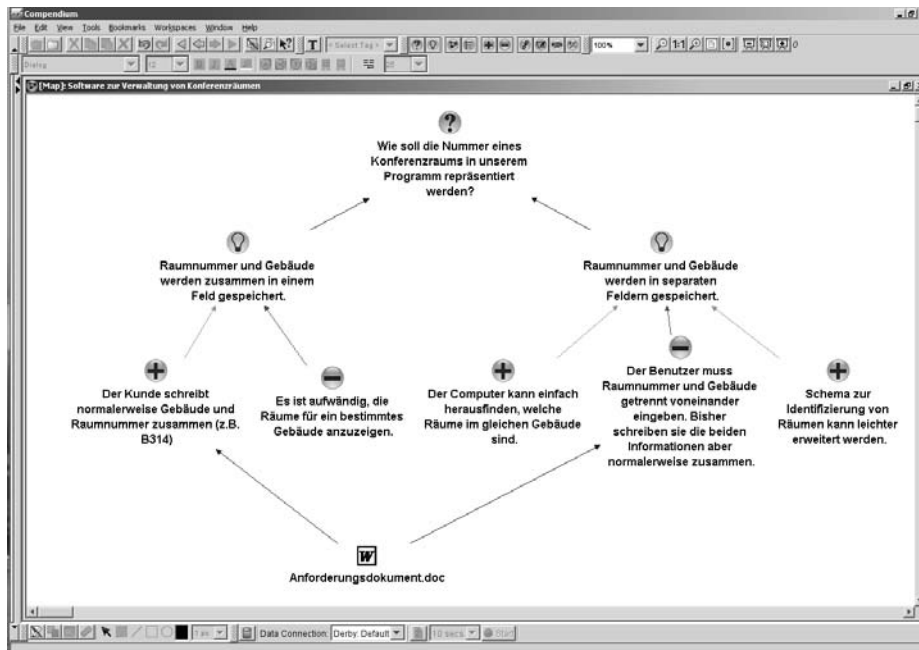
Compendium

File Edit View Tools Bookmarks Workspaces Window Help

< Select Tag > 100%

Dialog 12

[Map]: Software zur Verwaltung von Konferenzräumen

?

Wie soll die Nummer eines Konferenzraums in unserem Programm repräsentiert werden?

Raumnummer und Gebäude werden zusammen in einem Feld gespeichert.

Raumnummer und Gebäude werden in separaten Feldern gespeichert.

+

Der Kunde schreibt normalerweise Gebäude und Raumnummer zusammen (z.B. B314)

Es ist aufwändig, die Räume für ein bestimmtes Gebäude anzuzeigen.

+

Der Computer kann einfach herausfinden, welche Räume im gleichen Gebäude sind.

Der Benutzer muss Raumnummer und Gebäude getrennt voneinander eingeben. Bisher schreiben sie die beiden Informationen aber normalerweise zusammen.

+

Schema zur Identifizierung von Räumen kann leichter erweitert werden.

W

Anforderungsdokument.doc

1 px Data Connection: Derby: Default 10 secs Start